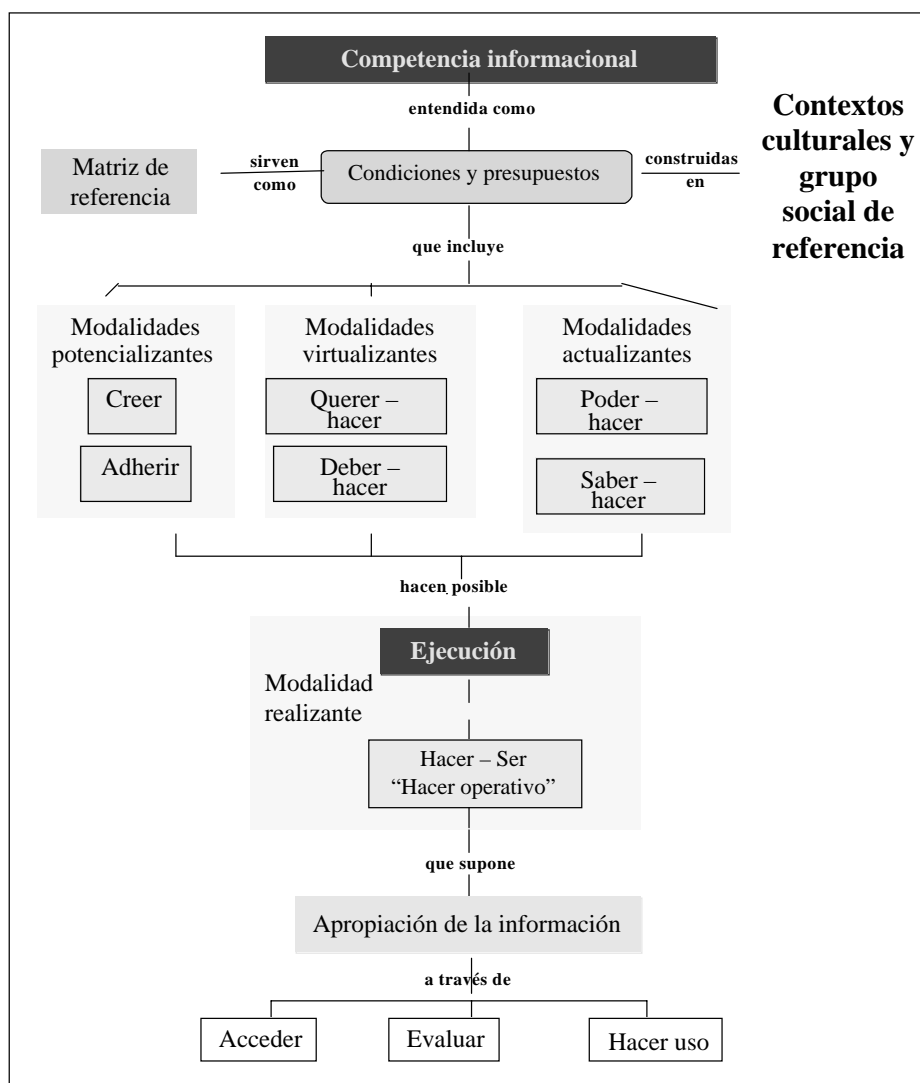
Competencia informacional

entendida como

Matriz de referencia

sirven como

Condiciones y presupuestos

construidas en

Contextos culturales y grupo social de referencia

que incluye

Modalidades potencializantes

Creer

Adherir

Modalidades virtualizantes

Querer – hacer

Deber – hacer

Modalidades actualizantes

Poder – hacer

Saber – hacer

hacen posible

Ejecución

Modalidad realizante

Hacer – Ser
"Hacer operativo"

que supone

Apropiación de la información

a través de

Acceder

Evaluar

Hacer uso